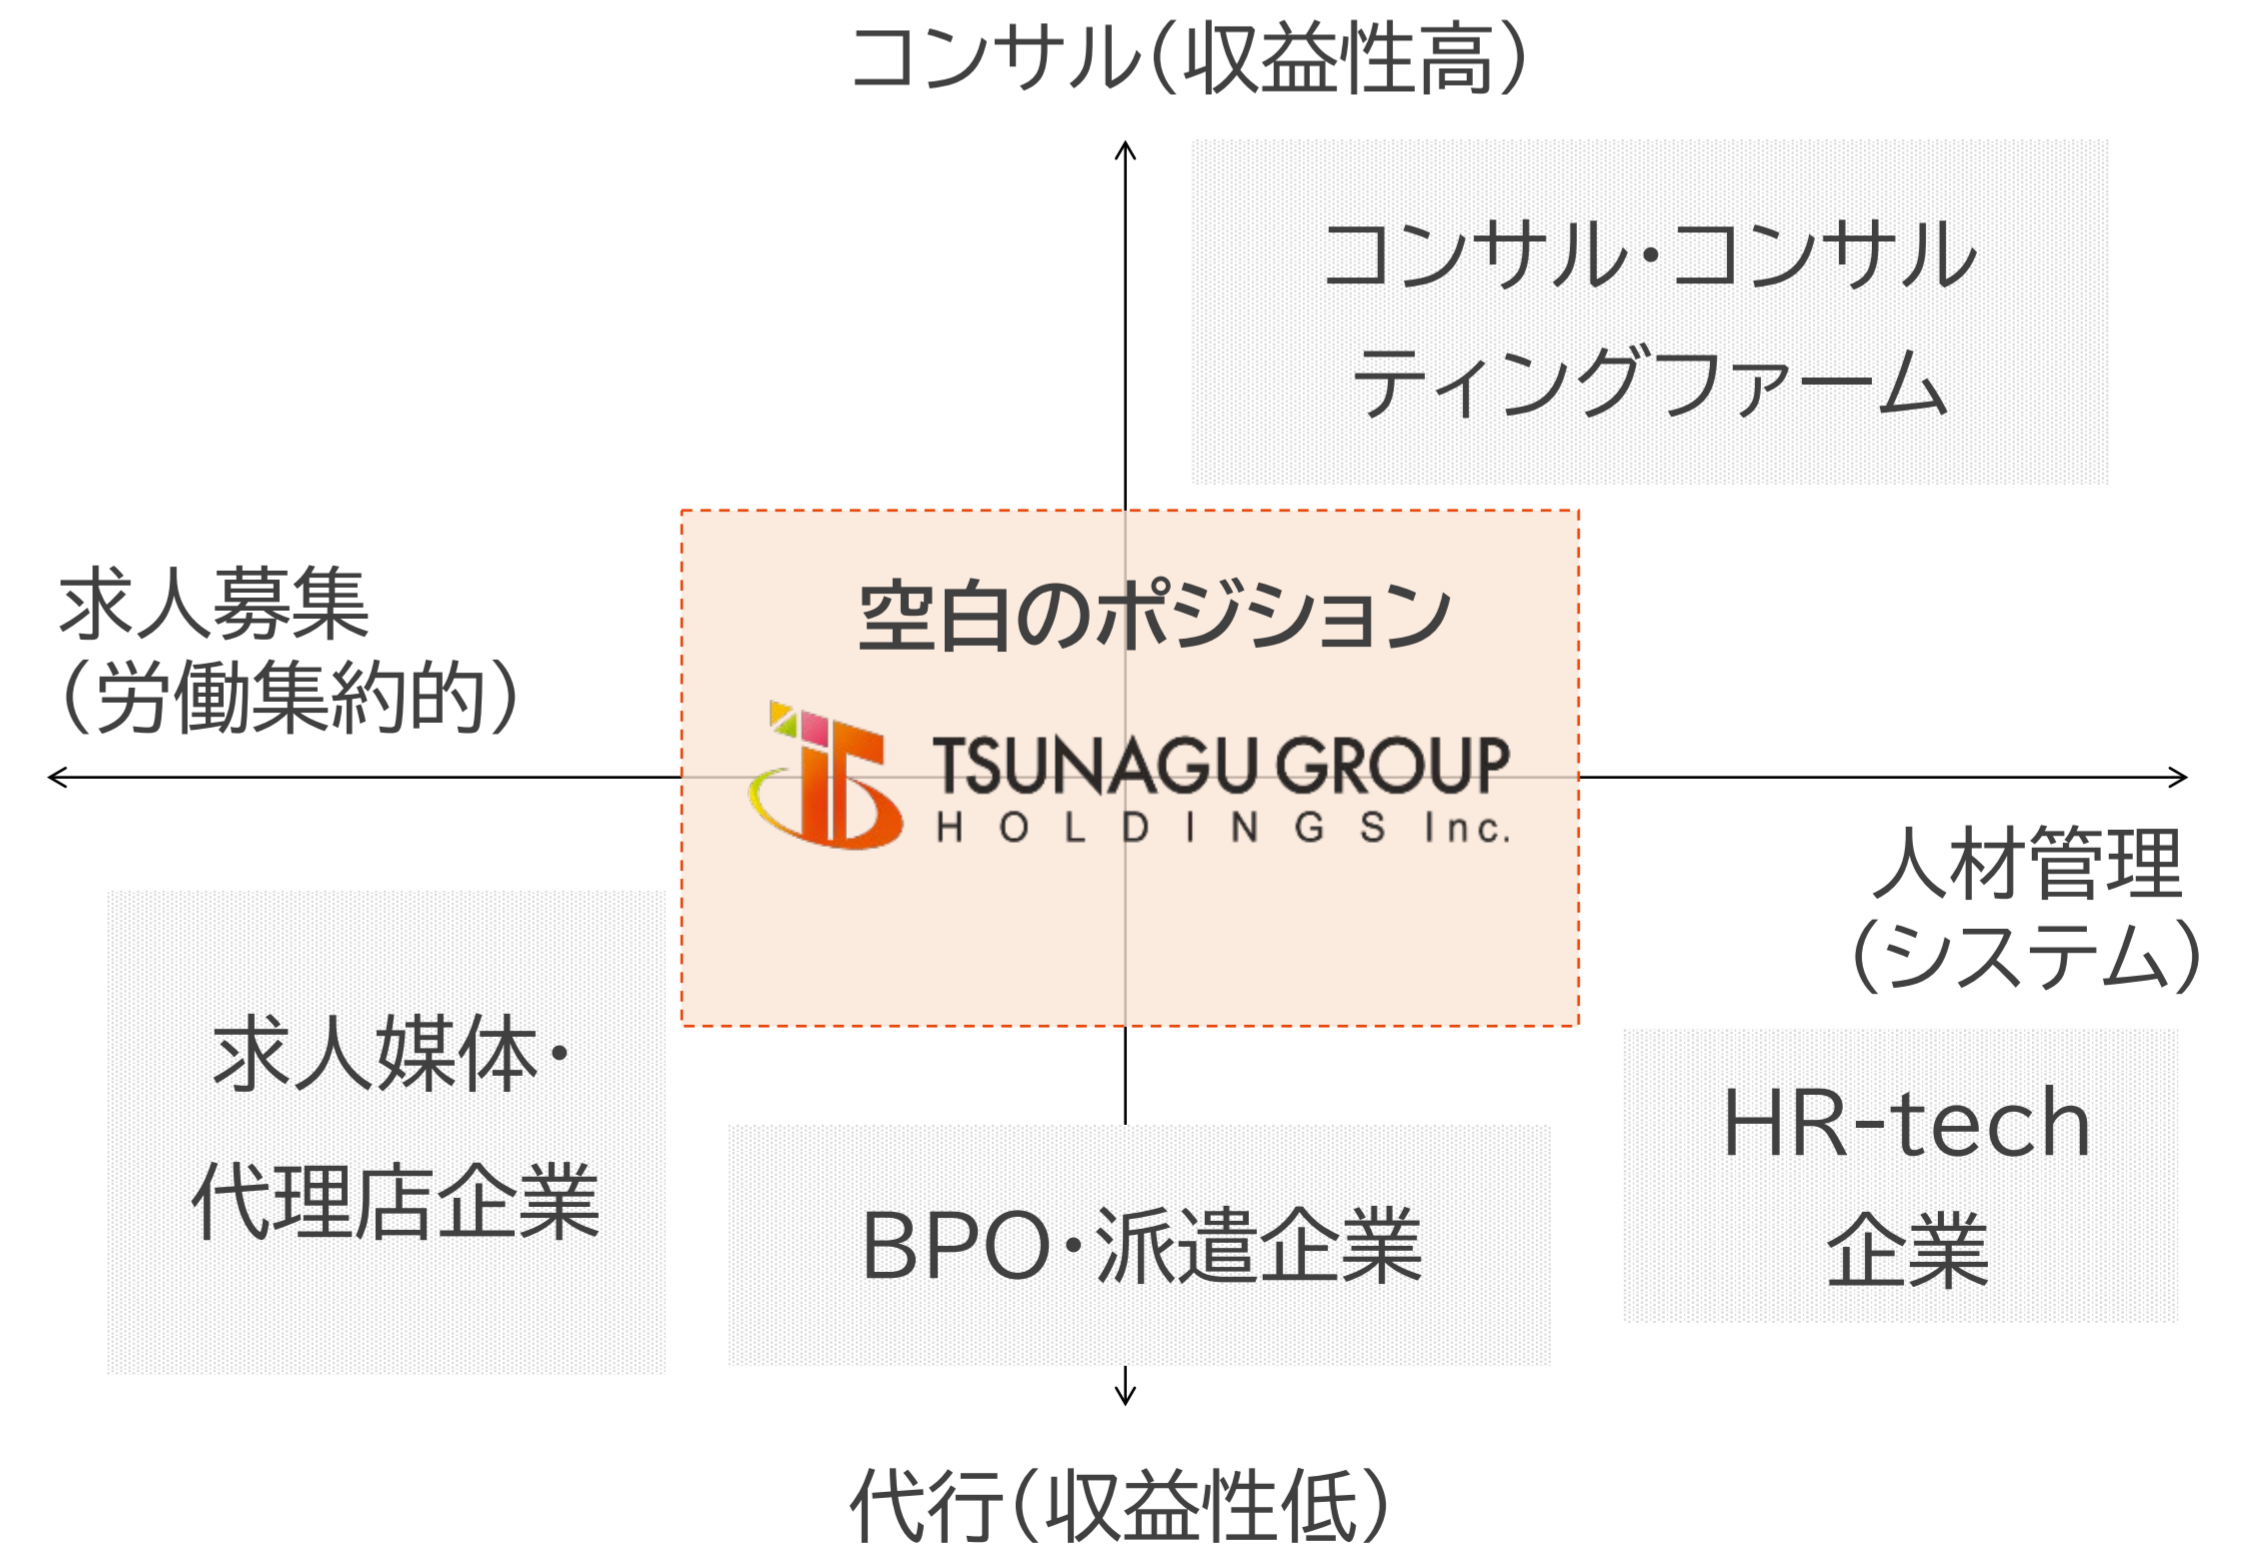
コンサル(収益性高)

コンサル・コンサルティングファーム

求人募集
(労働集約的)

空白のポジション

TSUNAGU GROUP
HOLDINGS Inc.

人材管理
(システム)

求人媒体・
代理店企業

BPO・派遣企業

HR-tech
企業

代行(収益性低)